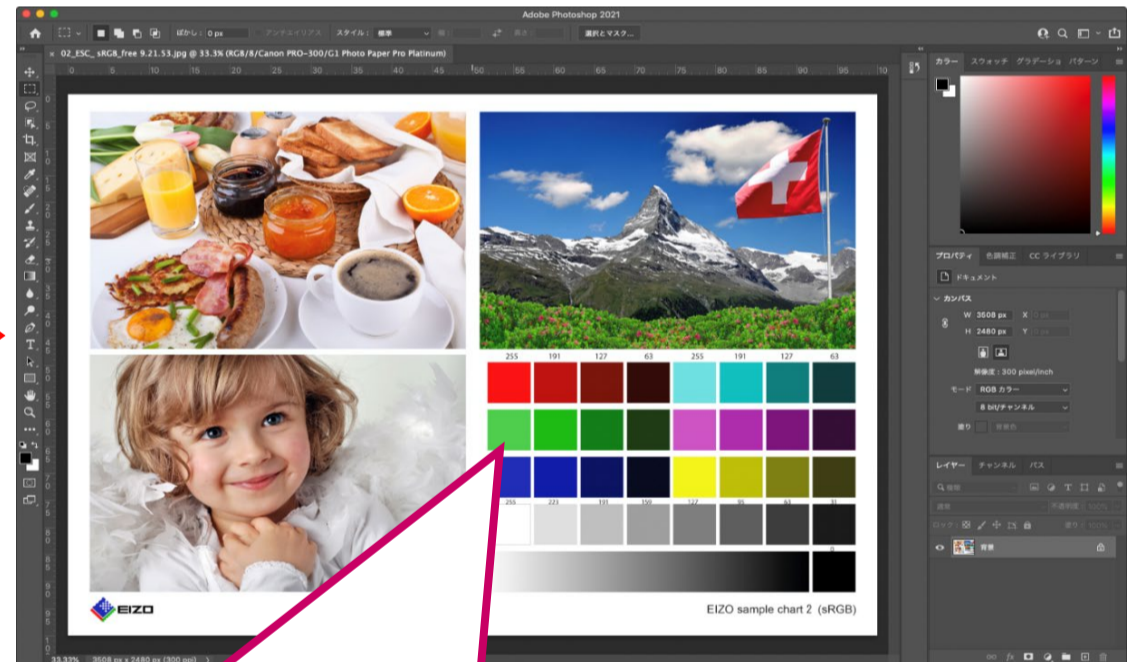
Adobe Photoshop 2021

ぼかし： 0 px
アンチエイリアス
スタイル： 標準
幅：
高さ：
選択とマスク...

02_ESC_ sRGB_free 9.21.53.jpg @ 33.3% (RGB/8/Canon PRO-300/G1 Photo Paper Pro Platinum)

0 5 10 15 20 25 30 35 40 45 50 55 60 65 70 75 80 85 90 95 10

255 191 127 63 255 191 127 63

255 223 191 159 127 95 63 31

0

EIZO

EIZO sample chart 2 (sRGB)

カラー スウォッチ グラデーション パターン

プロパティ 色調補正 CC ライブラリ

ドキュメント

カンバス

W 3508 px X 0 px

H 2480 px Y 0 px

解像度：300 pixel/inch

モード RGB カラー

8 bit/チャンネル

塗り 背景色

レイヤー チャンネル パス

種類

通常 不透明度： 100%

ロック： 塗り： 100%

背景

33.33% 3508 px x 2480 px (300 ppi)